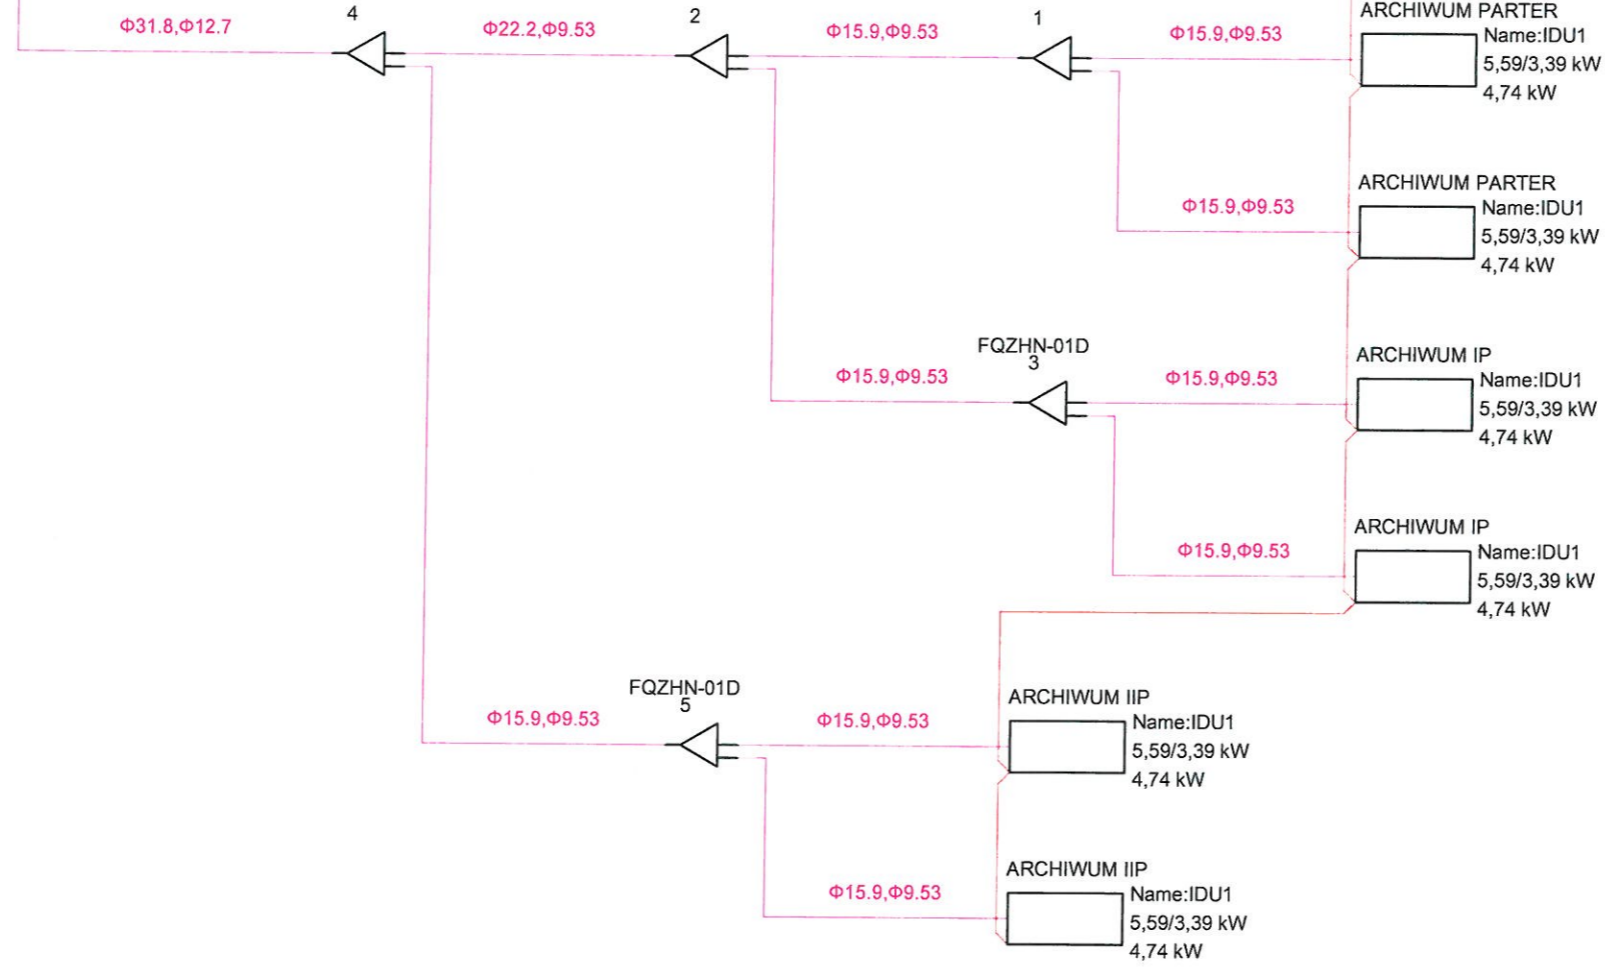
Φ31.8,Φ12.7

4

Φ22.2,Φ9.53

2

Φ15.9,Φ9.53

1

Φ15.9,Φ9.53

ARCHIWUM PARTER
Name:IDU1
5,59/3,39 kW
4,74 kW

Φ15.9,Φ9.53

ARCHIWUM PARTER
Name:IDU1
5,59/3,39 kW
4,74 kW

FQZHN-01D
3

Φ15.9,Φ9.53

Φ15.9,Φ9.53

ARCHIWUM IP
Name:IDU1
5,59/3,39 kW
4,74 kW

Φ15.9,Φ9.53

ARCHIWUM IP
Name:IDU1
5,59/3,39 kW
4,74 kW

FQZHN-01D
5

Φ15.9,Φ9.53

Φ15.9,Φ9.53

ARCHIWUM IIP
Name:IDU1
5,59/3,39 kW
4,74 kW

Φ15.9,Φ9.53

ARCHIWUM IIP
Name:IDU1
5,59/3,39 kW
4,74 kW